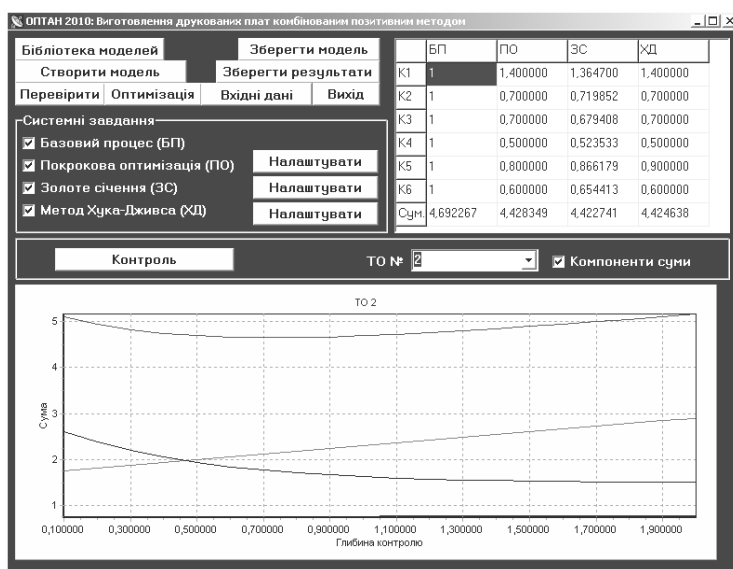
ОПТАН 2010: Виготовлення друкованих плат комбінованим позитивним методом

Бібліотека моделей
Зберегти модель
Створити модель
Зберегти результати
Перевірити
Оптимізація
Вхідні дані
Вихід

Системні завдання
☑ Базовий процес (БП)
☑ Покрокова оптимізація (ПО)
☑ Золоте січення (ЗС)
☑ Метод Хука-Дживса (ХД)
Налаштувати
Налаштувати
Налаштувати

| | БП | ПО | ЗС | ХД |
|---|---|---|---|---|
| К1 | 1 | 1,400000 | 1,364700 | 1,400000 |
| К2 | 1 | 0,700000 | 0,719852 | 0,700000 |
| К3 | 1 | 0,700000 | 0,679408 | 0,700000 |
| К4 | 1 | 0,500000 | 0,523533 | 0,500000 |
| К5 | 1 | 0,800000 | 0,866179 | 0,900000 |
| К6 | 1 | 0,600000 | 0,654413 | 0,600000 |
| Сум. | 4,692267 | 4,428349 | 4,422741 | 4,424638 |

Контроль
ТО № 2
☑ Компоненти суми

ТО 2

5
4
3
2
1
Сума

0,100000 0,300000 0,500000 0,700000 0,900000 1,100000 1,300000 1,500000 1,700000 1,900000
Глибина контролю